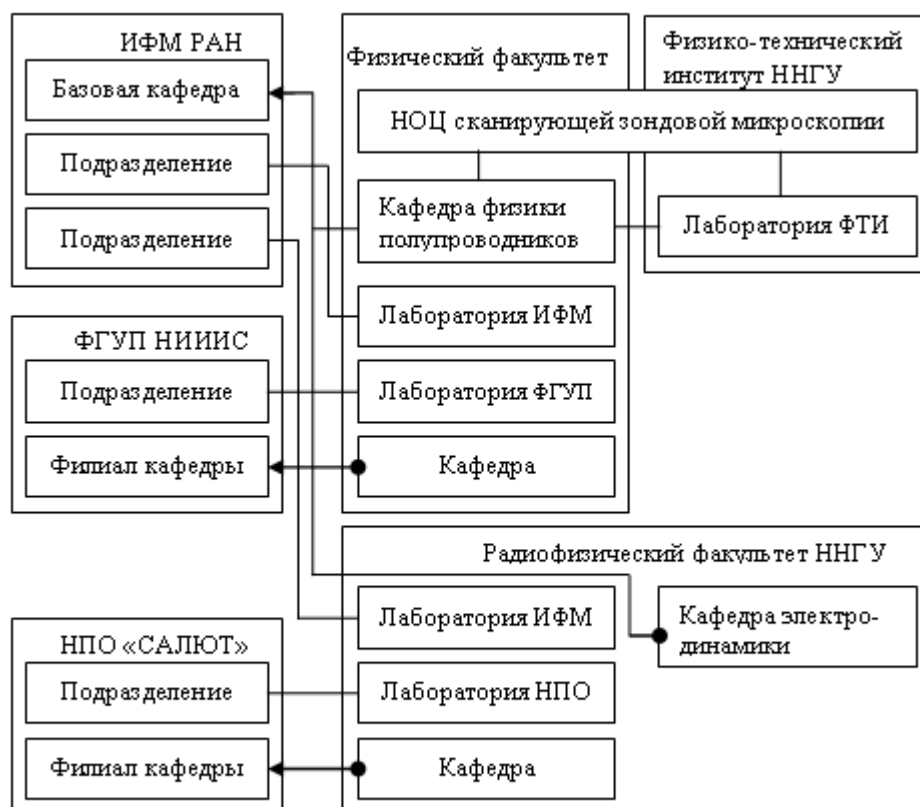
ИФМ РАН

Базовая кафедра

Подразделение

Подразделение

Физический факультет

Физико-технический институт ННГУ

НОЦ сканирующей зондовой микроскопии

Кафедра физики полупроводников

Лаборатория ФТИ

Лаборатория ИФМ

ФГУП НИИИС

Подразделение

Лаборатория ФГУП

Филиал кафедры

Кафедра

Радиофизический факультет ННГУ

Лаборатория ИФМ

Кафедра электродинамики

НПО «САЛЮТ»

Подразделение

Лаборатория НПО

Филиал кафедры

Кафедра